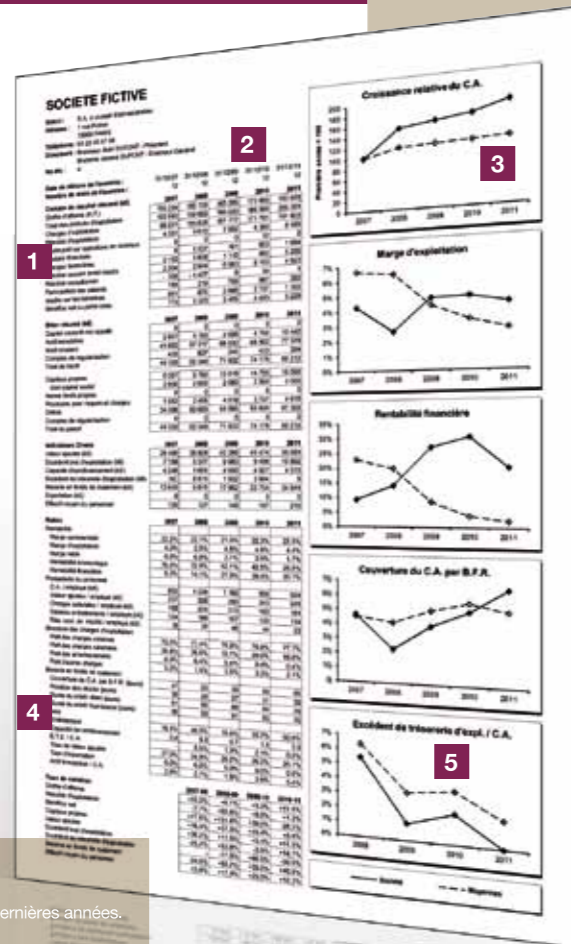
SOCIETE FICTIVE

1

2

3

4

5

Croissance relative du C.A.

2007 2008 2009 2010 2011

Marge d'exploitation

2007 2008 2009 2010 2011

Rentabilité financière

2007 2008 2009 2010 2011

Couverture du C.A. par B.F.R.

2007 2008 2009 2010 2011

Excédent de trésorerie d'expl. / C.A.

2008 2009 2010 2011

Société

Moyennes

ernières années.